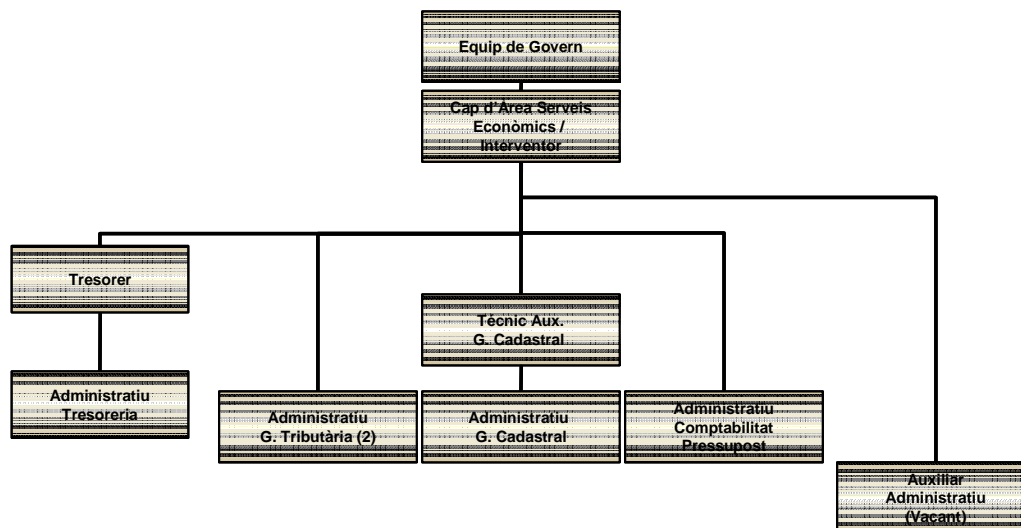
Equip de Govern

Cap d'Àrea Serveis Econòmics / Interventor

Tresorer

Administratiu Tresoreria

Tècnic Aux. G. Cadastral

Administratiu G. Tributària (2)

Administratiu G. Cadastral

Administratiu Comptabilitat Pressupost

Auxiliar Administratiu (Vacant)